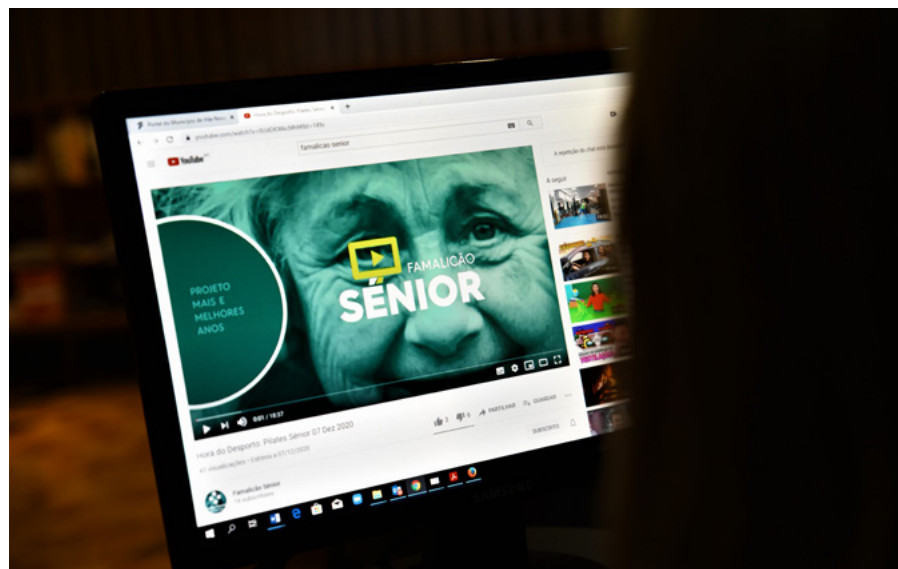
Portal do Município de Vila Nova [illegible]
Hora do Desporto: Pilates Sénior
youtube.com/watch?v=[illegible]
famalicao senior
YouTube PT
A repetição do chat está desativada
A seguir
PROJETO MAIS E MELHORES ANOS
FAMALICÃO
SÉNIOR
0:01 / 18:57
Hora do Desporto: Pilates Sénior 07 Dez 2020
41 visualizações • Estreou a 07/12/2020
2
0
PARTILHAR
GUARDAR
SUBSCRITO
Famalicão Sénior
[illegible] subscritores
SAMSUNG